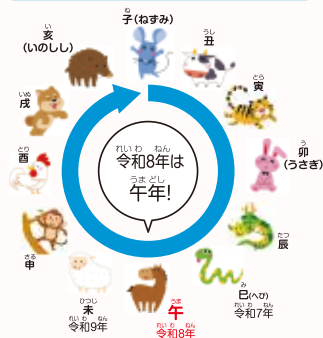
ね
子(ねずみ)

うし
丑

とら
寅

う
卯
(うさぎ)

たつ
辰

み
巳(へび)
れい わ ねん
令和7年

うま
午
れい わ ねん
令和8年

ひつじ
未
れい わ ねん
令和9年

さる
申

とり
酉

いぬ
戌

い
亥
(いのしし)

れい わ ねん
令和8年は
うま どし
午年!